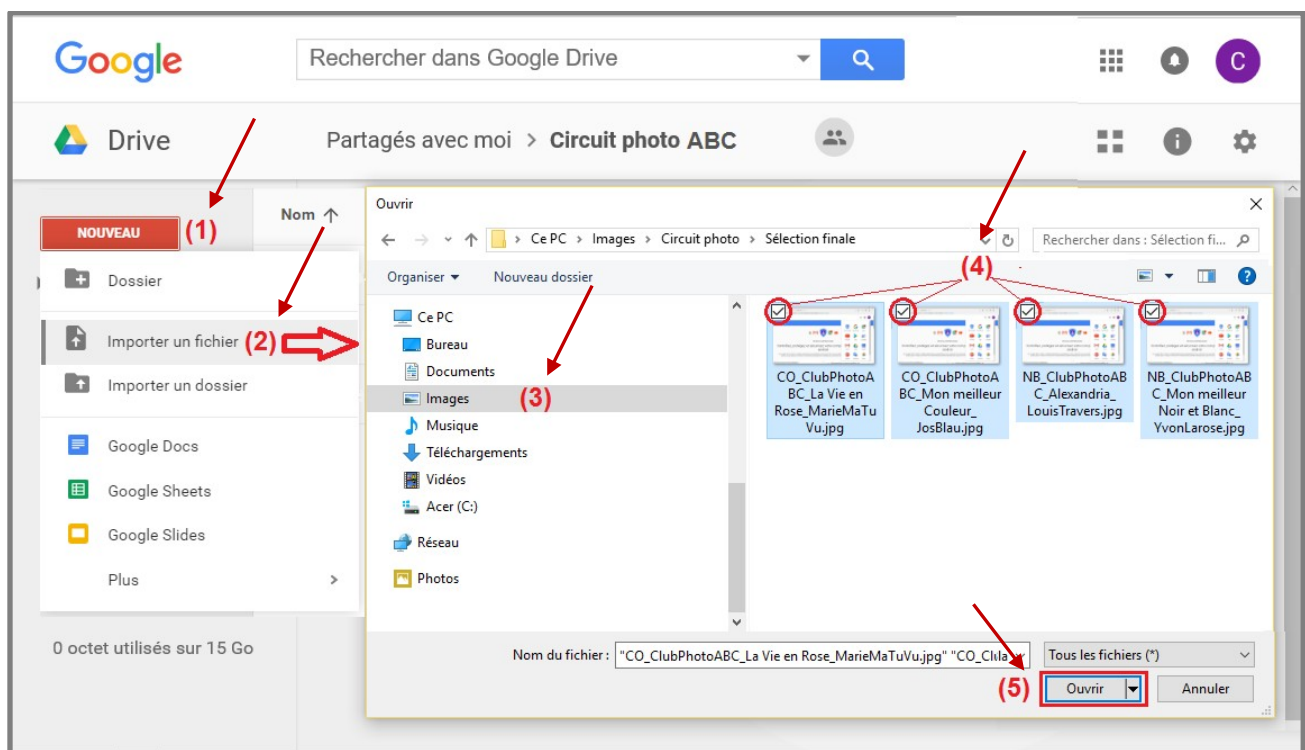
Google

Rechercher dans Google Drive

C

Drive

Partagés avec moi > Circuit photo ABC

NOUVEAU (1)

Nom

Dossier

Importer un fichier (2)

Importer un dossier

Google Docs

Google Sheets

Google Slides

Plus

0 octet utilisés sur 15 Go

Ouvrir

Ce PC > Images > Circuit photo > Sélection finale

Rechercher dans : Sélection fi...

Organiser

Nouveau dossier

(4)

Ce PC

Bureau

Documents

Images (3)

Musique

Téléchargements

Vidéos

Acer (C:)

Réseau

Photos

CO_ClubPhotoABC_La Vie en Rose_MarieMaTuVu.jpg

CO_ClubPhotoABC_Mon meilleur Couleur_JosBlau.jpg

NB_ClubPhotoABC_Alexandria_LouisTravers.jpg

NB_ClubPhotoABC_Mon meilleur Noir et Blanc_YvonLarose.jpg

Nom du fichier : "CO_ClubPhotoABC_La Vie en Rose_MarieMaTuVu.jpg" "CO_Clu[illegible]

Tous les fichiers (*)

(5) Ouvrir

Annuler